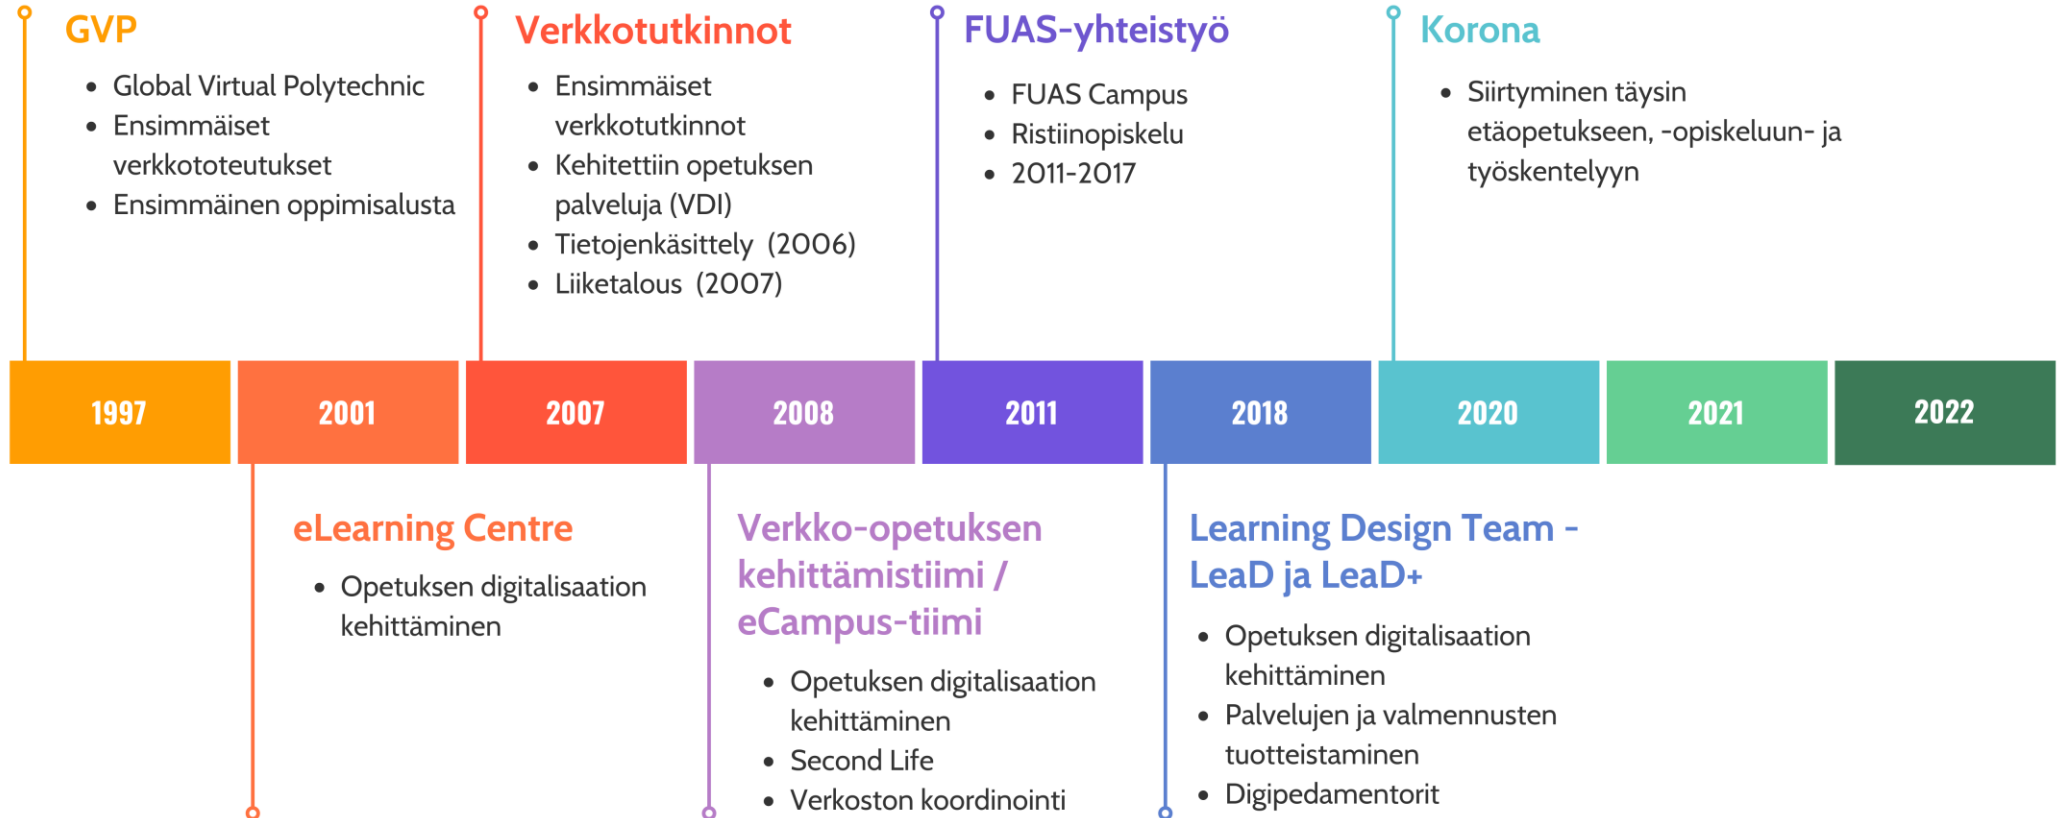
GVP

- Global Virtual Polytechnic
- Ensimmäiset verkkototeutukset
- Ensimmäinen oppimisalusta

Verkkotutkinnot

- Ensimmäiset verkkotutkinnot
- Kehitettiin opetuksen palveluja (VDI)
- Tietojenkäsittely (2006)
- Liiketalous (2007)

FUAS-yhteistyö

- FUAS Campus
- Ristiinopiskelu
- 2011-2017

Korona

- Siirtyminen täysin etäopetukseen, -opiskeluun- ja työskentelyyn

| 1997 | 2001 | 2007 | 2008 | 2011 | 2018 | 2020 | 2021 | 2022 |
|---|---|---|---|---|---|---|---|---|

eLearning Centre

- Opetuksen digitalisaation kehittäminen

Verkko-opetuksen kehittämistiimi / eCampus-tiimi

- Opetuksen digitalisaation kehittäminen
- Second Life
- Verkoston koordinointi

Learning Design Team - LeaD ja LeaD+

- Opetuksen digitalisaation kehittäminen
- Palvelujen ja valmennusten tuotteistaminen
- Digipedamentorit